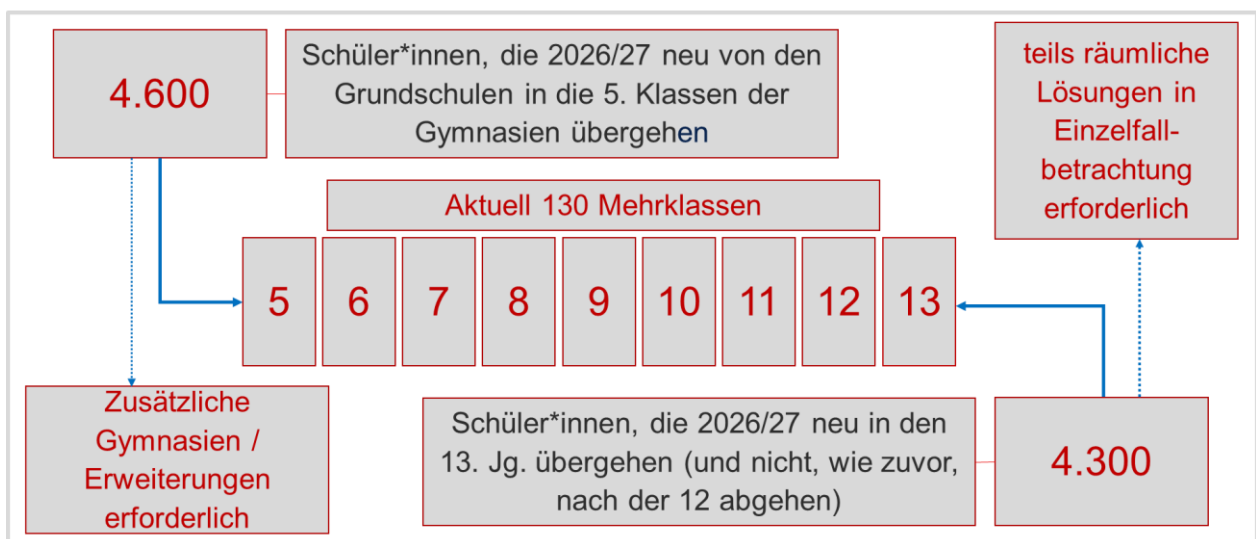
4.600

Schüler*innen, die 2026/27 neu von den Grundschulen in die 5. Klassen der Gymnasien übergehen

teils räumliche Lösungen in Einzelfallbetrachtung erforderlich

Aktuell 130 Mehrklassen

| 5 | 6 | 7 | 8 | 9 | 10 | 11 | 12 | 13 |
|---|---|---|---|---|---|---|---|---|

Zusätzliche Gymnasien / Erweiterungen erforderlich

Schüler*innen, die 2026/27 neu in den 13. Jg. übergehen (und nicht, wie zuvor, nach der 12 abgehen)

4.300